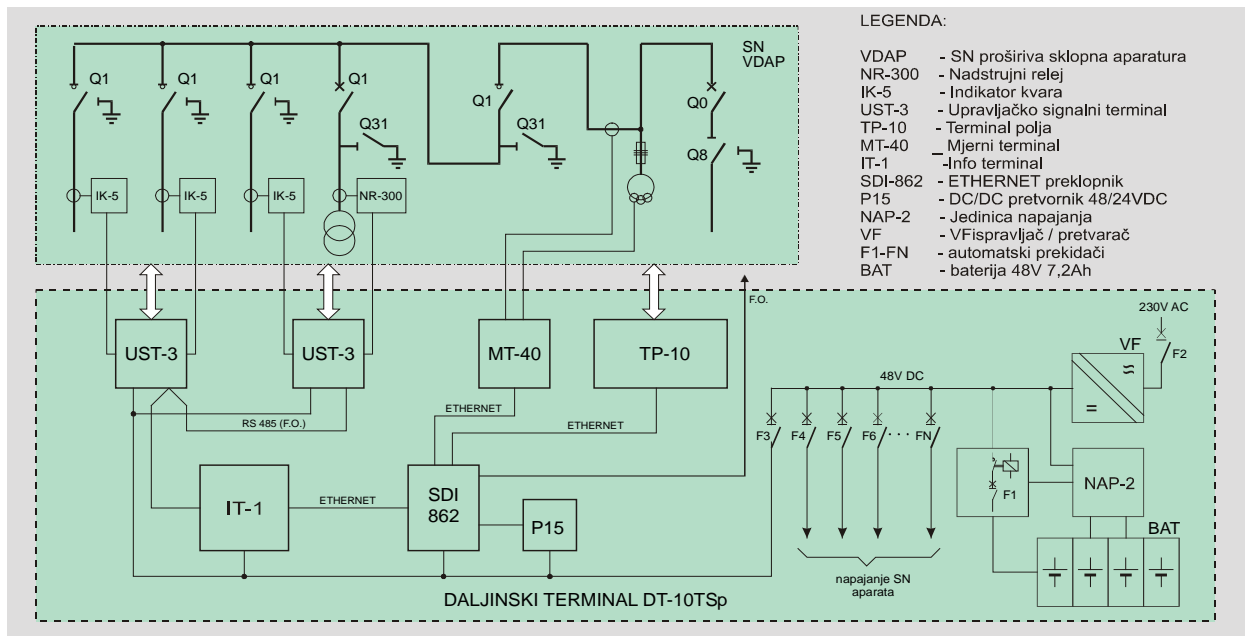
LEGENDA:

| | |
|---|---|
| VDAP | - SN proširiva sklopna aparatura |
| NR-300 | - Nadstrujni relej |
| IK-5 | - Indikator kvara |
| UST-3 | - Upravljačko signalni terminal |
| TP-10 | - Terminal polja |
| MT-40 | _ Mjerni terminal |
| IT-1 | -Info terminal |
| SDI-862 | - ETHERNET preklopnik |
| P15 | - DC/DC pretvornik 48/24VDC |
| NAP-2 | - Jedinica napajanja |
| VF | - VFispravljač / pretvarač |
| F1-FN | - automatski prekidači |
| BAT | - baterija 48V 7,2Ah |

SN VDAP

Q1 Q1 Q1 Q1 Q1 Q0 Q31 Q31 Q8

IK-5 IK-5 IK-5 NR-300

F.O.

UST-3 UST-3 MT-40 TP-10

230V AC

VF F2

48V DC

ETHERNET

ETHERNET

RS 485 (F.O.)

F3 F4 F5 F6 FN

IT-1 ETHERNET SDI 862 P15

F1 NAP-2

BAT

napajanje SN aparata

DALJINSKI TERMINAL DT-10TSp